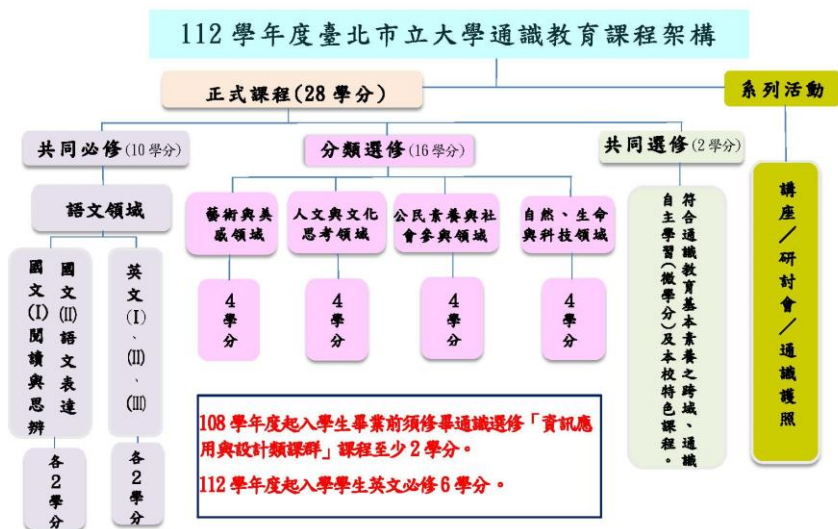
112 學年度臺北市立大學通識教育課程架構

正式課程(28 學分)

系列活動

共同必修(10 學分)

分類選修(16 學分)

共同選修(2 學分)

語文領域

國文(I)閱讀與思辨

國文(II)語文表達

英文(I)、(II)、(III)

各2學分

各2學分

藝術與美感領域

人文與文化思考領域

公民素養與社會參與領域

自然、生命與科技領域

4學分

4學分

4學分

4學分

符合通識教育基本素養之跨域、通識自主學習(微學分)及本校特色課程。

講座/研討會/通識護照

108 學年度起入學生畢業前須修畢通識選修「資訊應用與設計類課群」課程至少 2 學分。

112 學年度起入學學生英文必修 6 學分。